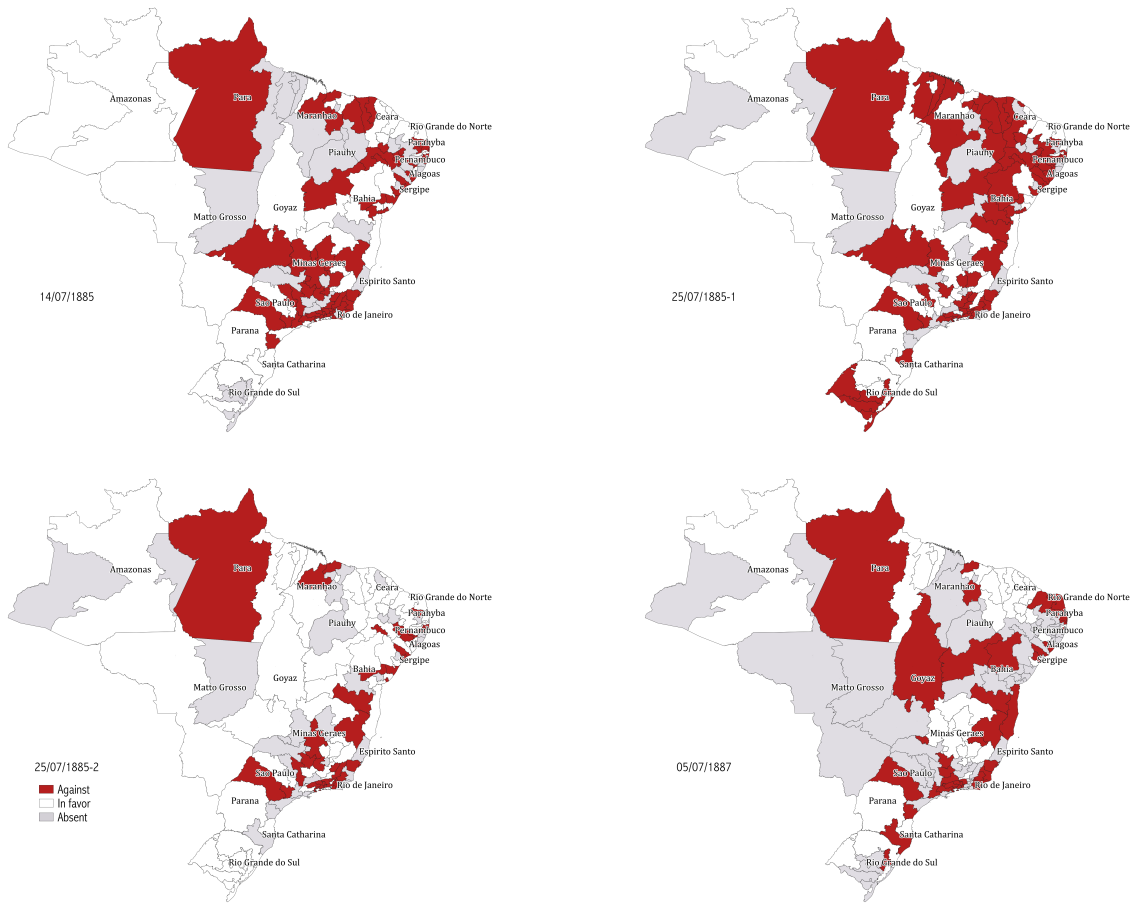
Amazonas
Para
Maranhão
Ceara
Rio Grande do Norte
Parahyba
Piauhy
Pernambuco
Alagoas
Sergipe
Bahia
Goyaz
Matto Grosso
Minas Geraes
Espirito Santo
São Paulo
Rio de Janeiro
Parana
Santa Catharina
Rio Grande do Sul
14/07/1885

Amazonas
Para
Maranhão
Ceara
Rio Grande do Norte
Parahyba
Piauhy
Pernambuco
Alagoas
Sergipe
Bahia
Goyaz
Matto Grosso
Minas Geraes
Espirito Santo
São Paulo
Rio de Janeiro
Parana
Santa Catharina
Rio Grande do Sul
25/07/1885-1

Amazonas
Para
Maranhão
Ceara
Rio Grande do Norte
Parahyba
Piauhy
Pernambuco
Alagoas
Sergipe
Bahia
Goyaz
Matto Grosso
Minas Geraes
Espirito Santo
São Paulo
Rio de Janeiro
Parana
Santa Catharina
Rio Grande do Sul
25/07/1885-2
Against
In favor
Absent

Amazonas
Para
Maranhão
Ceara
Rio Grande do Norte
Parahyba
Piauhy
Pernambuco
Alagoas
Sergipe
Bahia
Goyaz
Matto Grosso
Minas Geraes
Espirito Santo
São Paulo
Rio de Janeiro
Parana
Santa Catharina
Rio Grande do Sul
05/07/1887